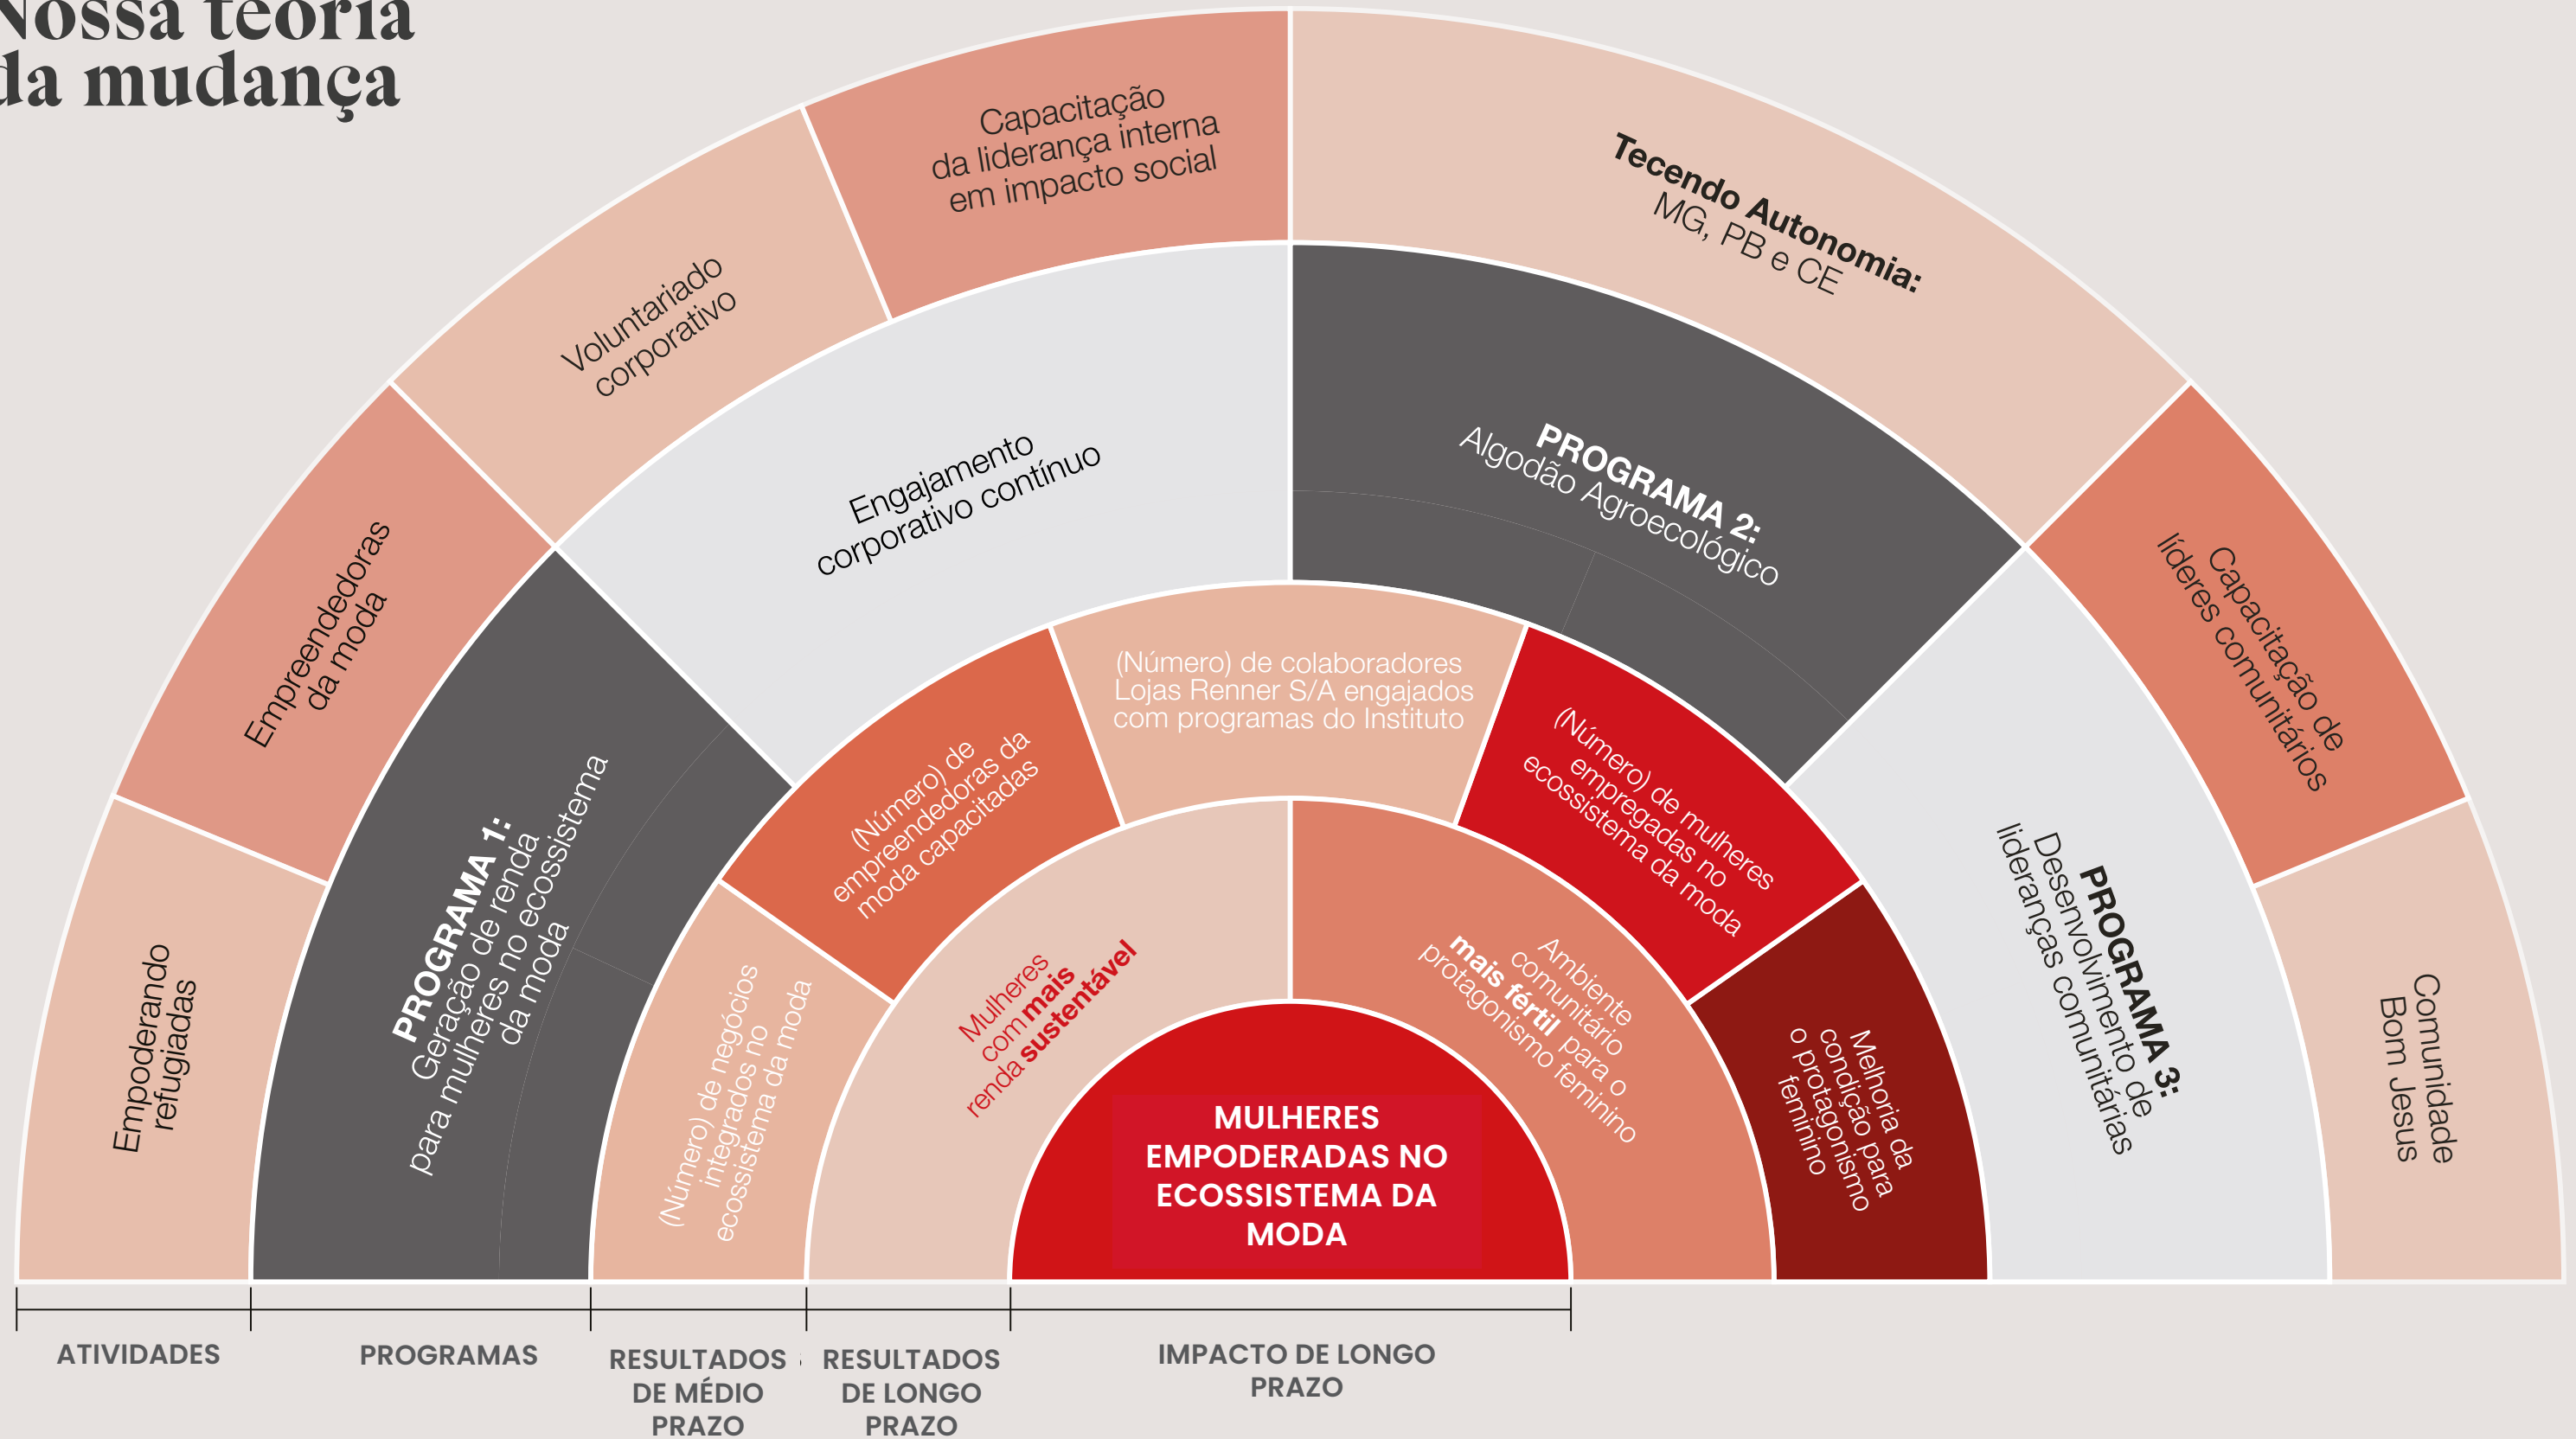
Nossa teoria da mudança

Empoderando refugiadas

Empreendedoras da moda

Voluntariado corporativo

Capacitação da liderança interna em impacto social

Tecendo Autonomia: MG, PB e CE

Capacitação de líderes comunitários

Comunidade Bom Jesus

PROGRAMA 1: Geração de renda para mulheres no ecossistema da moda

Engajamento corporativo contínuo

PROGRAMA 2: Algodão Agroecológico

PROGRAMA 3: Desenvolvimento de lideranças comunitárias

(Número) de negócios integrados no ecossistema da moda

(Número) de empreendedoras da moda capacitadas

(Número) de colaboradores Lojas Renner S/A engajados com programas do Instituto

(Número) de mulheres empregadas no ecossistema da moda

Melhoria da condição para o protagonismo feminino

Mulheres com mais renda sustentável

Ambiente comunitário mais fértil para o protagonismo feminino

MULHERES EMPODERADAS NO ECOSSISTEMA DA MODA

ATIVIDADES

PROGRAMAS

RESULTADOS DE MÉDIO PRAZO

RESULTADOS DE LONGO PRAZO

IMPACTO DE LONGO PRAZO